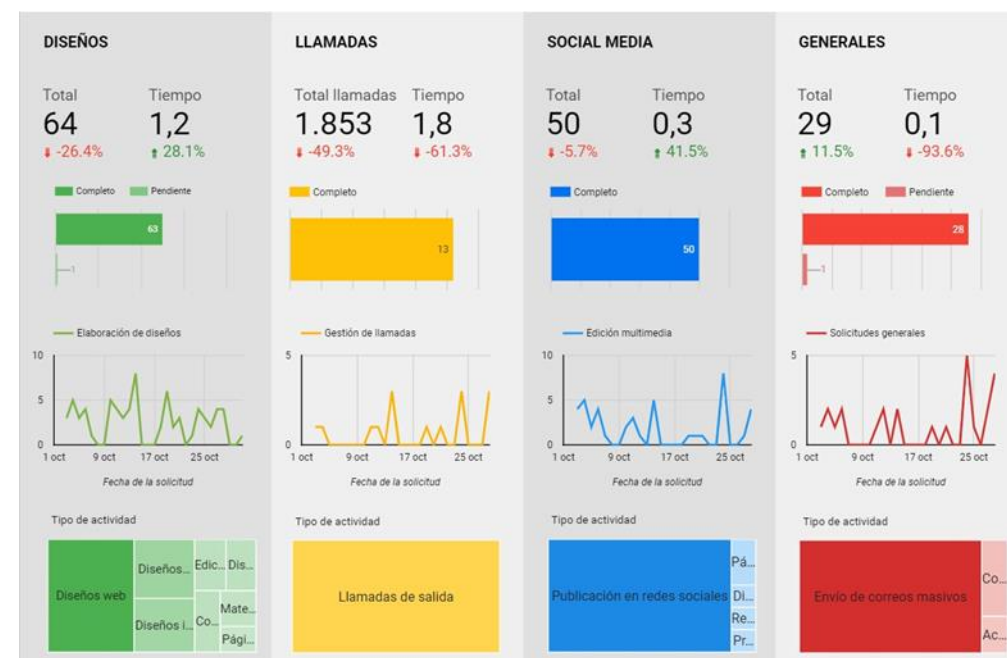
DISEÑOS

Total
64
-26.4%

Tiempo
1,2
28.1%

Completo Pendiente

63

1

Elaboración de diseños

10
5
0
1 oct 9 oct 17 oct 25 oct
Fecha de la solicitud

Tipo de actividad

Diseños web
Diseños...
Diseños i...
Edic...
Dis...
Co...
Mate...
Pági...

LLAMADAS

Total llamadas
1.853
-49.3%

Tiempo
1,8
-61.3%

Completo

13

Gestión de llamadas

5
0
1 oct 9 oct 17 oct 25 oct
Fecha de la solicitud

Tipo de actividad

Llamadas de salida

SOCIAL MEDIA

Total
50
-5.7%

Tiempo
0,3
41.5%

Completo

50

Edición multimedia

10
5
0
1 oct 9 oct 17 oct 25 oct
Fecha de la solicitud

Tipo de actividad

Publicación en redes sociales
Pá...
Di...
Re...
Pr...

GENERALES

Total
29
11.5%

Tiempo
0,1
-93.6%

Completo Pendiente

28

1

Solicitudes generales

5
0
1 oct 9 oct 17 oct 25 oct
Fecha de la solicitud

Tipo de actividad

Envío de correos masivos
Co...
Ac...